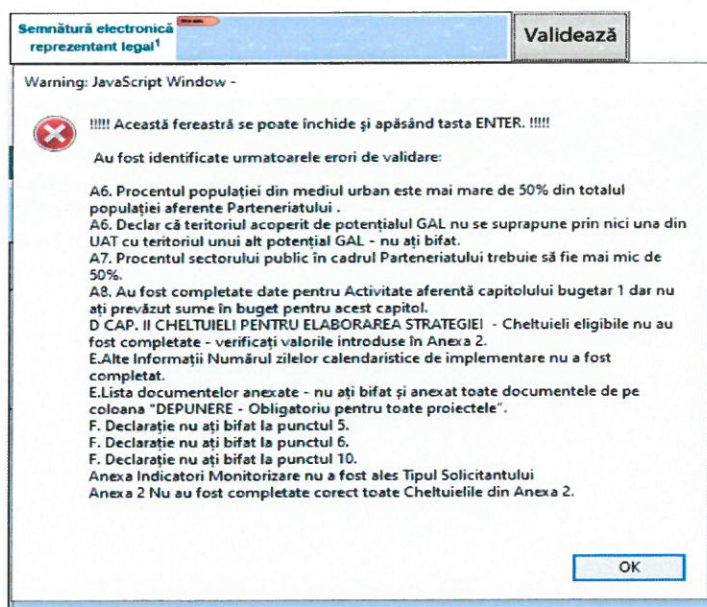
Semnătură electronică reprezentant legal$^1$

Validează

Warning: JavaScript Window -

!!!!! Această fereastră se poate închide şi apăsând tasta ENTER. !!!!!

Au fost identificate urmatoarele erori de validare:

A6. Procentul populației din mediul urban este mai mare de 50% din totalul populației aferente Parteneriatului .
A6. Declar că teritoriul acoperit de potențialul GAL nu se suprapune prin nici una din UAT cu teritoriul unui alt potențial GAL - nu ați bifat.
A7. Procentul sectorului public în cadrul Parteneriatului trebuie să fie mai mic de 50%.
A8. Au fost completate date pentru Activitate aferentă capitolului bugetar 1 dar nu ați prevăzut sume în buget pentru acest capitol.
D CAP. II CHELTUIELI PENTRU ELABORAREA STRATEGIEI - Cheltuieli eligibile nu au fost completate - verificați valorile introduse în Anexa 2.
E.Alte Informații Numărul zilelor calendaristice de implementare nu a fost completat.
E.Lista documentelor anexate - nu ați bifat și anexat toate documentele de pe coloana "DEPUNERE - Obligatoriu pentru toate proiectele".
F. Declarație nu ați bifat la punctul 5.
F. Declarație nu ați bifat la punctul 6.
F. Declarație nu ați bifat la punctul 10.
Anexa Indicatori Monitorizare nu a fost ales Tipul Solicitantului
Anexa 2 Nu au fost completate corect toate Cheltuielile din Anexa 2.

OK